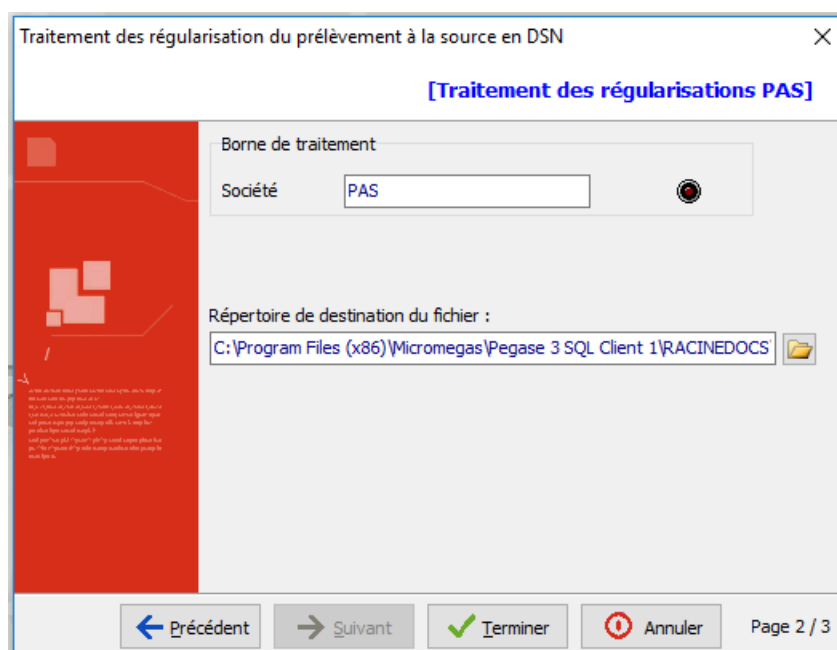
Traitement des régularisation du prélèvement à la source en DSN

[Traitement des régularisations PAS]

Borne de traitement

Société PAS

Répertoire de destination du fichier :

C:\Program Files (x86)\Micromegas\Pegase 3 SQL Client 1\RACINEDOCS'

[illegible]

Précédent Suivant Terminer Annuler Page 2 / 3